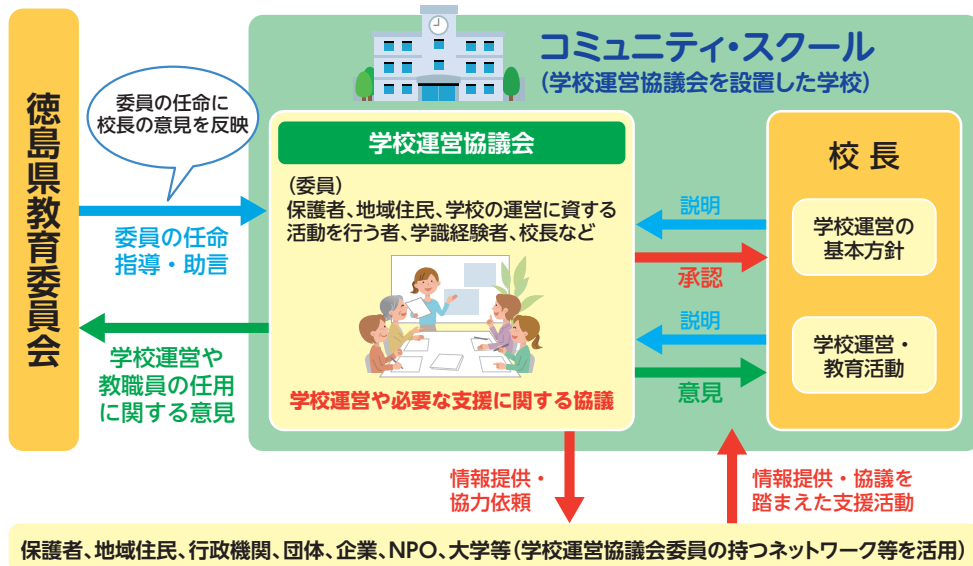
徳島県教育委員会

委員の任命に
校長の意見を反映

委員の任命
指導・助言

学校運営や
教職員の任用
に関する意見

コミュニティ・スクール
(学校運営協議会を設置した学校)

学校運営協議会

(委員)
保護者、地域住民、学校の運営に資する活動を行う者、学識経験者、校長など

学校運営や必要な支援に関する協議

説明

承認

説明

意見

校長

学校運営の
基本方針

学校運営・
教育活動

情報提供・
協力依頼

情報提供・協議を
踏まえた支援活動

保護者、地域住民、行政機関、団体、企業、NPO、大学等(学校運営協議会委員の持つネットワーク等を活用)